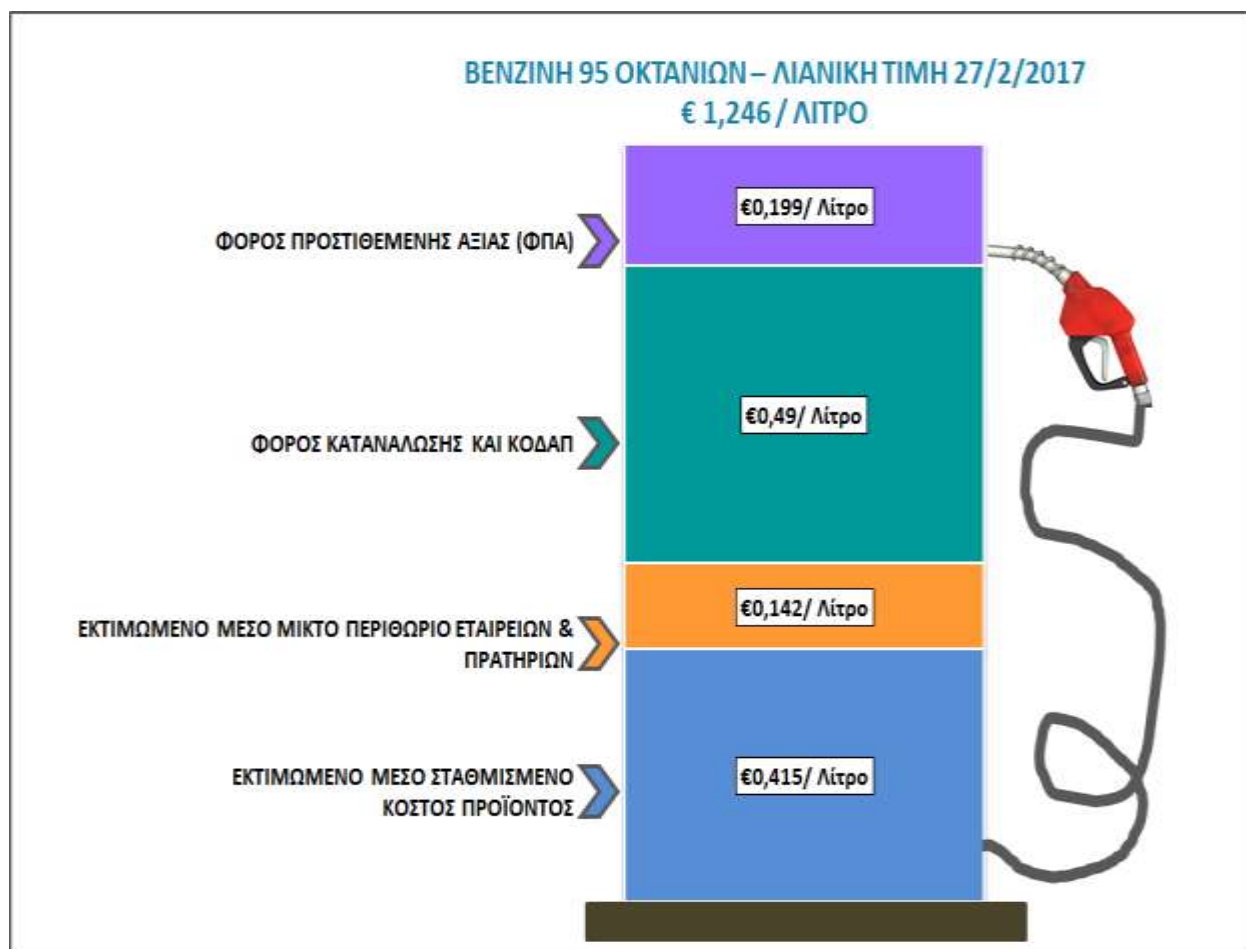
ΒΕΝΖΙΝΗ 95 ΟΚΤΑΝΙΩΝ – ΛΙΑΝΙΚΗ ΤΙΜΗ 27/2/2017
€ 1,246 / ΛΙΤΡΟ

ΦΟΡΟΣ ΠΡΟΣΤΙΘΕΜΕΝΗΣ ΑΞΙΑΣ (ΦΠΑ)

€0,199/ Λίτρο

ΦΟΡΟΣ ΚΑΤΑΝΑΛΩΣΗΣ ΚΑΙ ΚΟΔΑΠ

€0,49/ Λίτρο

ΕΚΤΙΜΩΜΕΝΟ ΜΕΣΟ ΜΙΚΤΟ ΠΕΡΙΘΩΡΙΟ ΕΤΑΙΡΕΙΩΝ & ΠΡΑΤΗΡΙΩΝ

€0,142/ Λίτρο

ΕΚΤΙΜΩΜΕΝΟ ΜΕΣΟ ΣΤΑΘΜΙΣΜΕΝΟ ΚΟΣΤΟΣ ΠΡΟΪΟΝΤΟΣ

€0,415/ Λίτρο